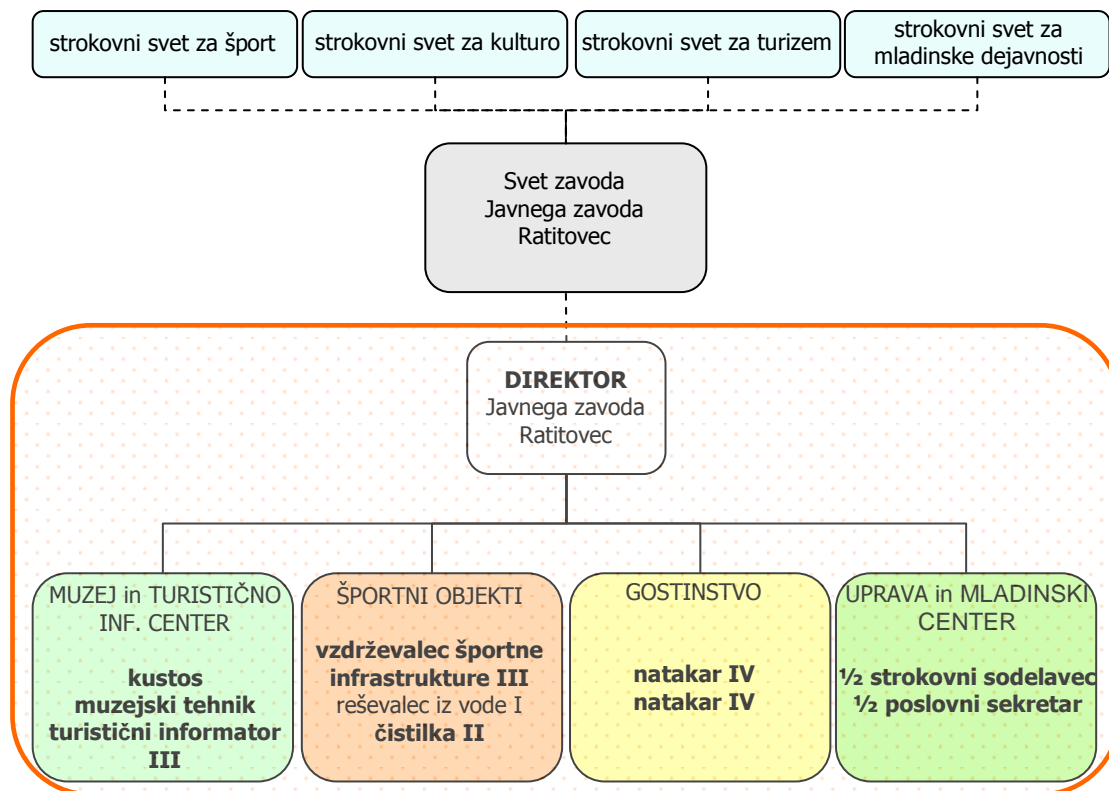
strokovni svet za šport

strokovni svet za kulturo

strokovni svet za turizem

strokovni svet za mladinske dejavnosti

Svet zavoda Javnega zavoda Ratitovec

**DIREKTOR** Javnega zavoda Ratitovec

MUZEJ in TURISTIČNO INF. CENTER

**kustos**
**muzejski tehnik**
**turistični informator III**

ŠPORTNI OBJEKTI

**vzdrževalec športne infrastrukture III**
reševalec iz vode I
**čistilka II**

GOSTINSTVO

**natakar IV**
**natakar IV**

UPRAVA in MLADINSKI CENTER

**½ strokovni sodelavec**
**½ poslovni sekretar**